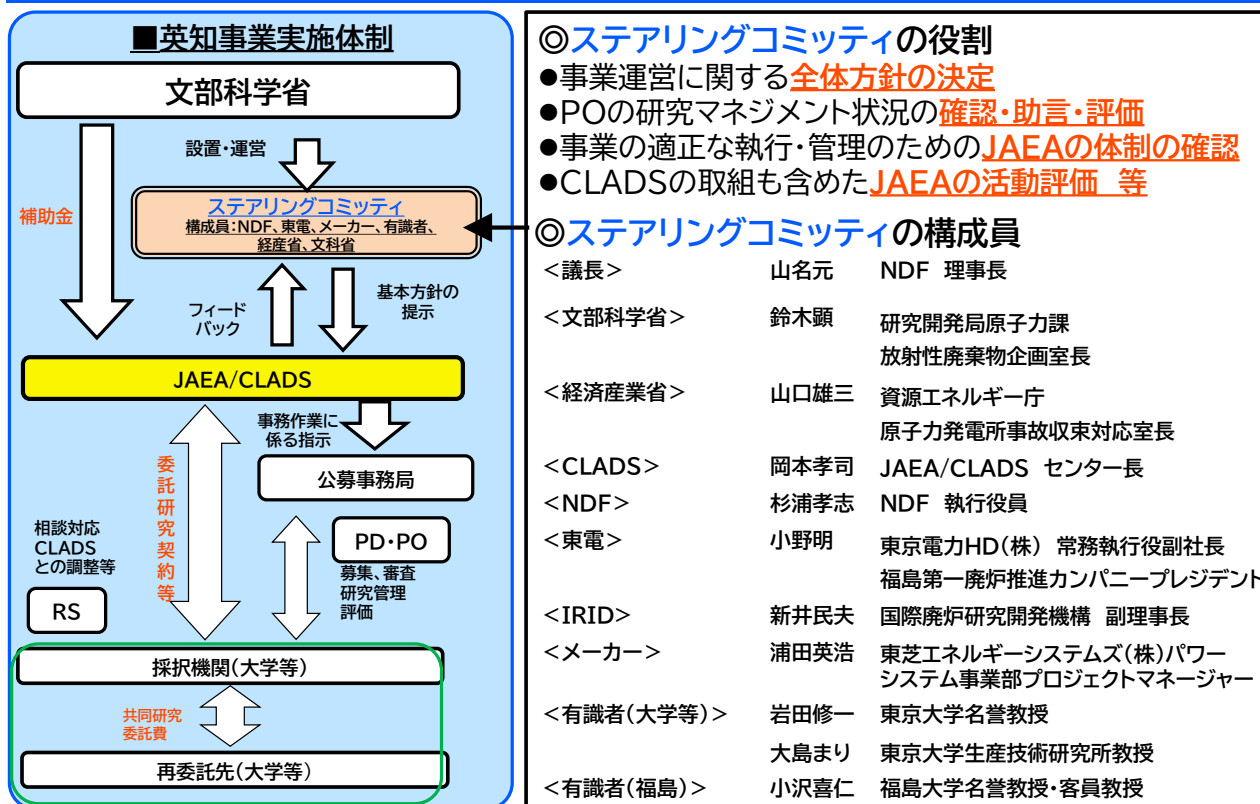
■英知事業実施体制

文部科学省

設置・運営

補助金

ステアリングコミッティ
構成員：NDF、東電、メーカー、有識者、経産省、文科省

フィードバック

基本方針の提示

JAEA/CLADS

事務作業に係る指示

委託研究契約等

公募事務局

相談対応
CLADSとの調整等

PD・PO

募集、審査
研究管理
評価

RS

採択機関（大学等）

共同研究委託費

再委託先（大学等）

◎ステアリングコミッティの役割
●事業運営に関する全体方針の決定
●POの研究マネジメント状況の確認・助言・評価
●事業の適正な執行・管理のためのJAEAの体制の確認
●CLADSの取組も含めたJAEAの活動評価　等

◎ステアリングコミッティの構成員

| | | |
|---|---|---|
| <議長> | 山名元 | NDF　理事長 |
| <文部科学省> | 鈴木顕 | 研究開発局原子力課 放射性廃棄物企画室長 |
| <経済産業省> | 山口雄三 | 資源エネルギー庁 原子力発電所事故収束対応室長 |
| <CLADS> | 岡本孝司 | JAEA/CLADS　センター長 |
| <NDF> | 杉浦孝志 | NDF　執行役員 |
| <東電> | 小野明 | 東京電力HD（株）　常務執行役副社長 福島第一廃炉推進カンパニープレジデント |
| <IRID> | 新井民夫 | 国際廃炉研究開発機構　副理事長 |
| <メーカー> | 浦田英浩 | 東芝エネルギーシステムズ（株）パワーシステム事業部プロジェクトマネージャー |
| <有識者（大学等）> | 岩田修一 | 東京大学名誉教授 |
| | 大島まり | 東京大学生産技術研究所教授 |
| <有識者（福島）> | 小沢喜仁 | 福島大学名誉教授・客員教授 |